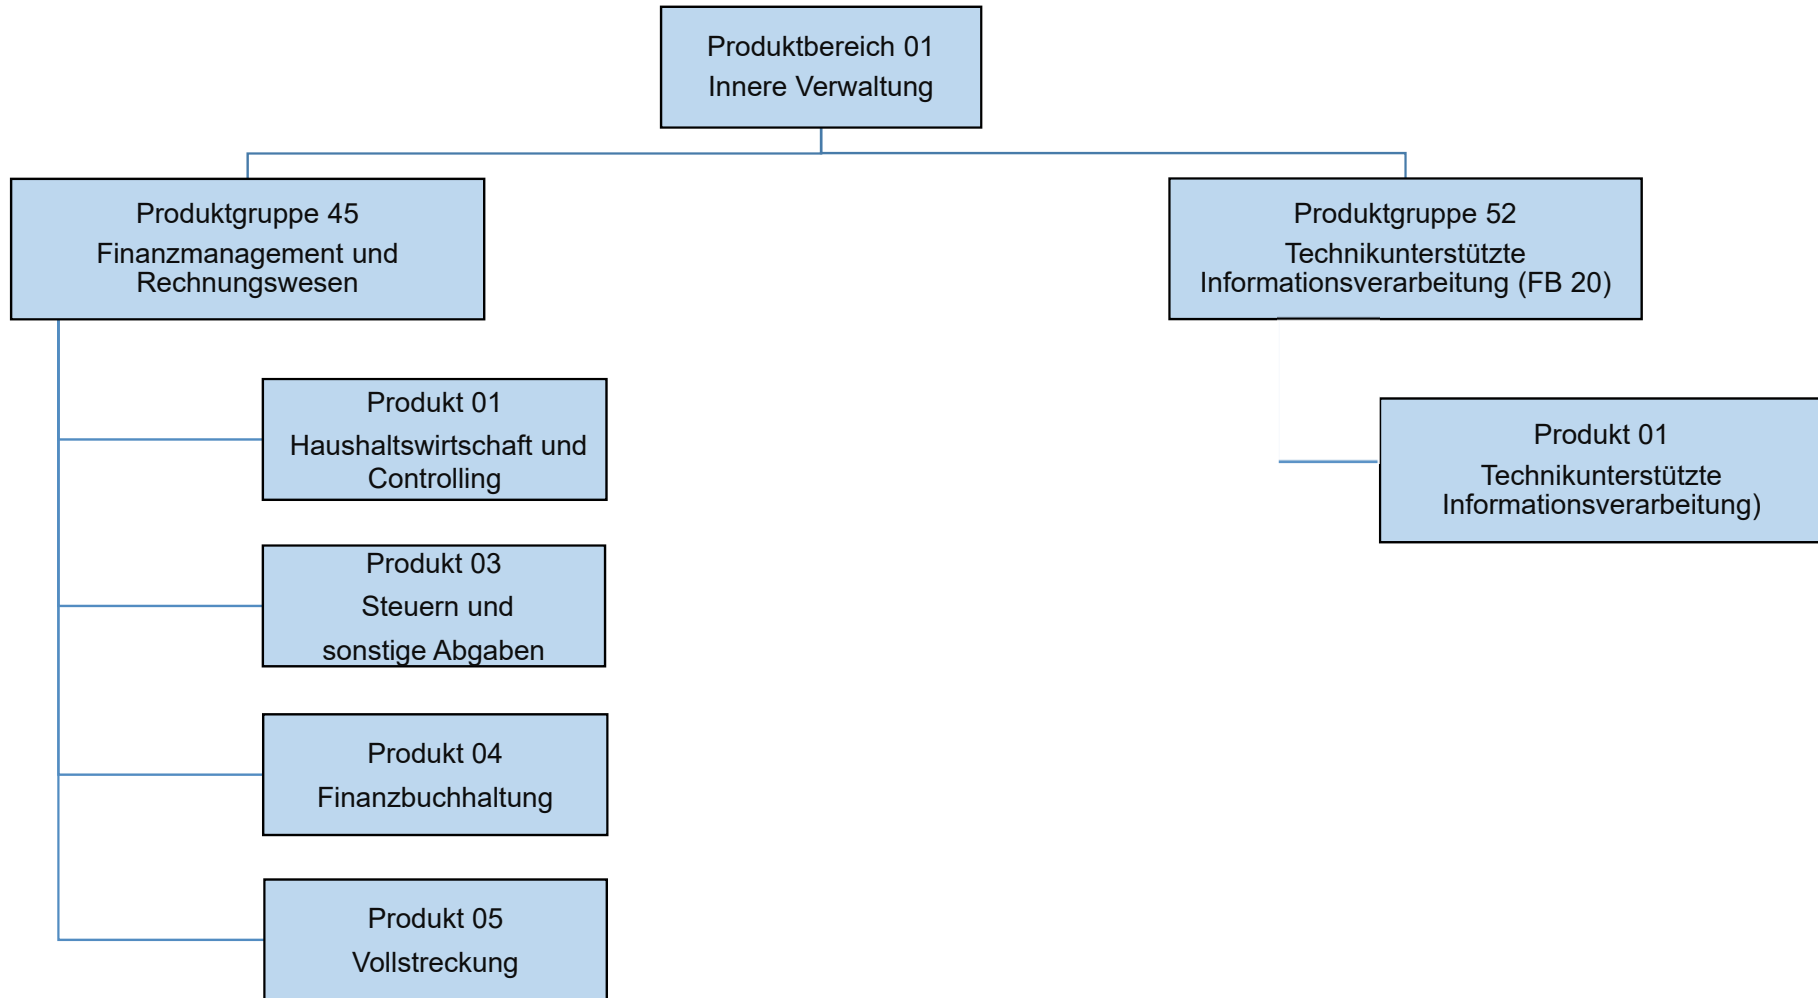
Produktbereich 01
Innere Verwaltung

Produktgruppe 45
Finanzmanagement und Rechnungswesen

Produkt 01
Haushaltswirtschaft und Controlling

Produkt 03
Steuern und sonstige Abgaben

Produkt 04
Finanzbuchhaltung

Produkt 05
Vollstreckung

Produktgruppe 52
Technikunterstützte Informationsverarbeitung (FB 20)

Produkt 01
Technikunterstützte Informationsverarbeitung)